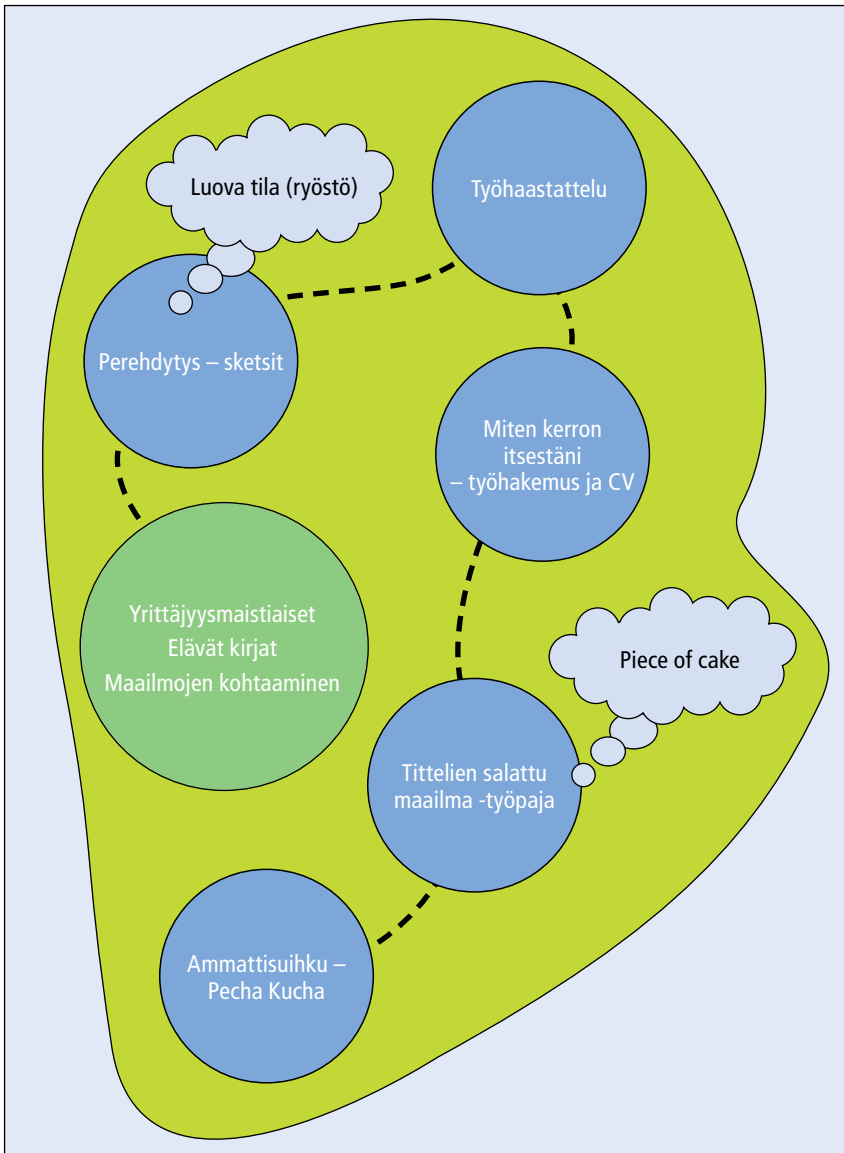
Luova tila (ryöstö)

Työhaastattelu

Perehdytys – sketsit

Miten kerron itsestäni – työhakemus ja CV

Yrittäjyysmaistiaiset
Elävät kirjat
Maailmojen kohtaaminen

Piece of cake

Tittelien salattu maailma -työpaja

Ammattisuihku – Pecha Kucha